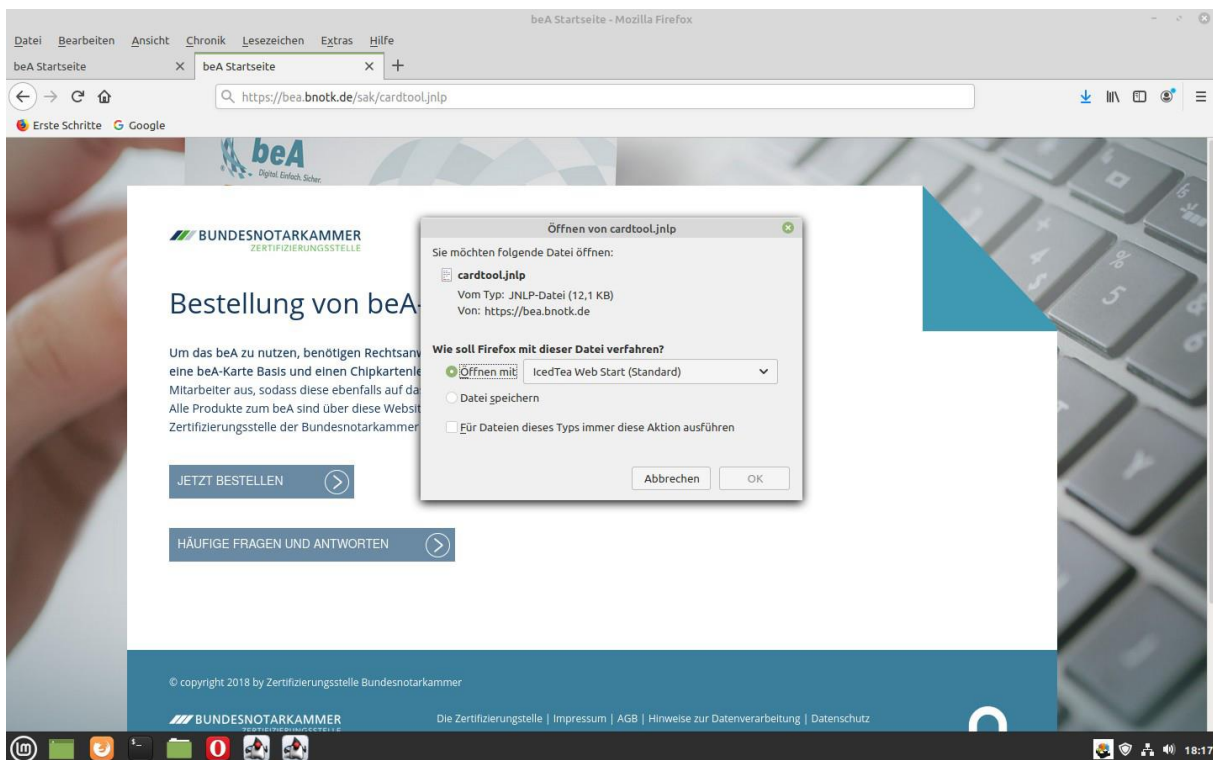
beA Startseite - Mozilla Firefox

Datei Bearbeiten Ansicht Chronik Lesezeichen Extras Hilfe

beA Startseite | beA Startseite | +

https://bea.bnotk.de/sak/cardtool.jnlp

Erste Schritte | Google

beA
Digital. Einfach. Sicher.

BUNDESNOTARKAMMER
ZERTIFIZIERUNGSSTELLE

Bestellung von beA-

Um das beA zu nutzen, benötigen Rechtsanw
eine beA-Karte Basis und einen Chipkartenle
Mitarbeiter aus, sodass diese ebenfalls auf da
Alle Produkte zum beA sind über diese Websit
Zertifizierungsstelle der Bundesnotarkammer

JETZT BESTELLEN

HÄUFIGE FRAGEN UND ANTWORTEN

Öffnen von cardtool.jnlp

Sie möchten folgende Datei öffnen:

cardtool.jnlp
Vom Typ: JNLP-Datei (12,1 KB)
Von: https://bea.bnotk.de

Wie soll Firefox mit dieser Datei verfahren?

Öffnen mit | IcedTea Web Start (Standard)

Datei speichern

Für Dateien dieses Typs immer diese Aktion ausführen

Abbrechen | OK

© copyright 2018 by Zertifizierungsstelle Bundesnotarkammer

BUNDESNOTARKAMMER
ZERTIFIZIERUNGSSTELLE

Die Zertifizierungsstelle | Impressum | AGB | Hinweise zur Datenverarbeitung | Datenschutz

18:17